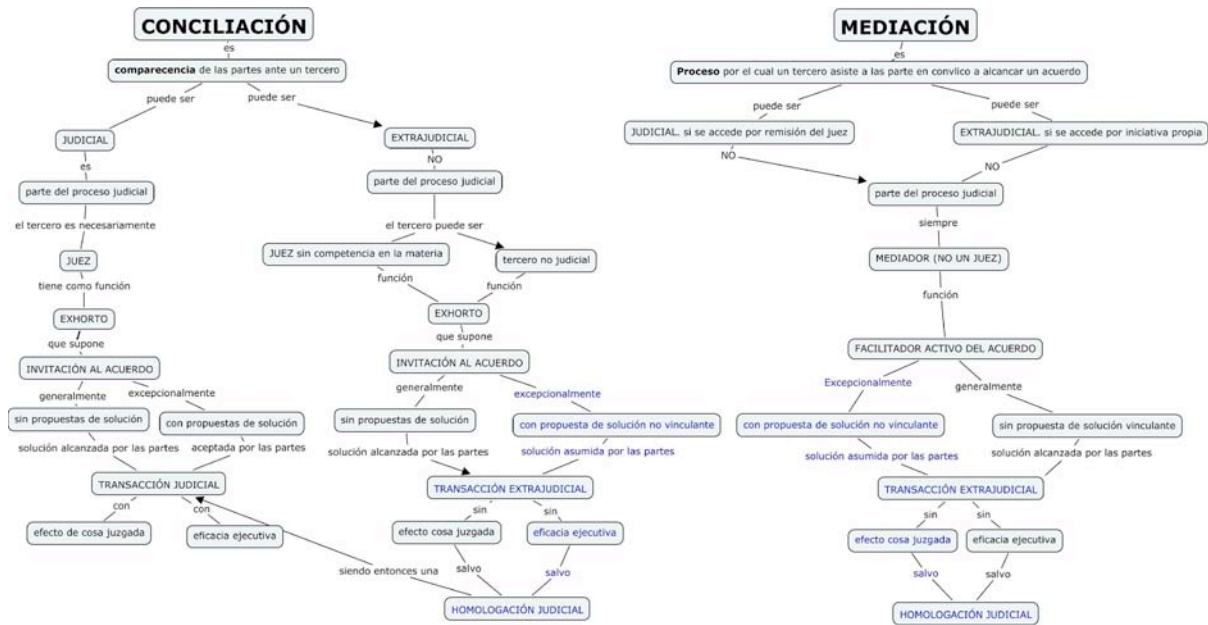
CONCILIACIÓN

es

comparecencia de las partes ante un tercero

puede ser

puede ser

JUDICIAL

es

parte del proceso judicial

el tercero es necesariamente

JUEZ

tiene como función

EXHORTO

que supone

INVITACIÓN AL ACUERDO

generalmente

excepcionalmente

sin propuestas de solución

con propuestas de solución

solución alcanzada por las partes

aceptada por las partes

TRANSACCIÓN JUDICIAL

con

con

efecto de cosa juzgada

eficacia ejecutiva

EXTRAJUDICIAL

NO

parte del proceso judicial

el tercero puede ser

JUEZ sin competencia en la materia

tercero no judicial

función

función

EXHORTO

que supone

INVITACIÓN AL ACUERDO

generalmente

excepcionalmente

sin propuestas de solución

con propuesta de solución no vinculante

solución alcanzada por las partes

solución asumida por las partes

TRANSACCIÓN EXTRAJUDICIAL

sin

sin

efecto cosa juzgada

eficacia ejecutiva

salvo

salvo

siendo entonces una

HOMOLOGACIÓN JUDICIAL

MEDIACIÓN

es

Proceso por el cual un tercero asiste a las parte en convlico a alcanzar un acuerdo

puede ser

puede ser

JUDICIAL. si se accede por remisión del juez

EXTRAJUDICIAL. si se accede por iniciativa propia

NO

NO

parte del proceso judicial

siempre

MEDIADOR (NO UN JUEZ)

función

FACILITADOR ACTIVO DEL ACUERDO

Excepcionalmente

generalmente

con propuesta de solución no vinculante

sin propuesta de solución vinculante

solución asumida por las partes

solución alcanzada por las partes

TRANSACCIÓN EXTRAJUDICIAL

sin

sin

efecto cosa juzgada

eficacia ejecutiva

salvo

salvo

HOMOLOGACIÓN JUDICIAL